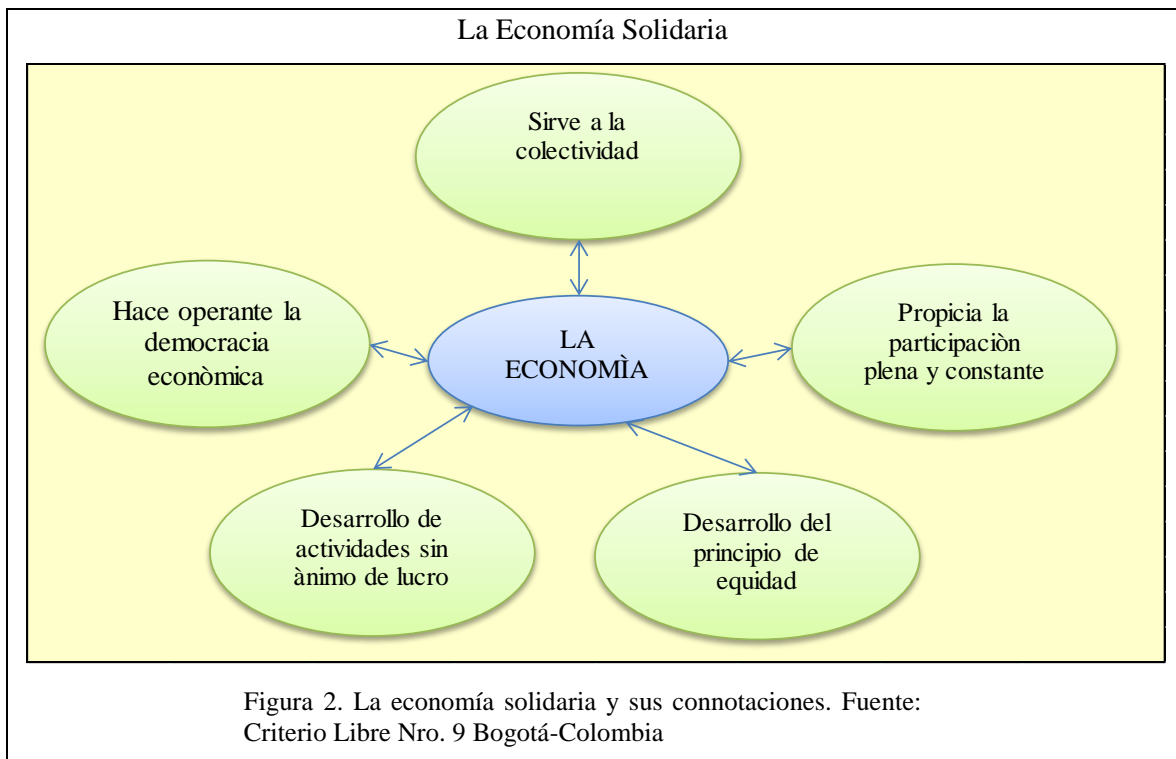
La Economía Solidaria

Sirve a la colectividad

Hace operante la democracia econòmica

LA ECONOMÌA

Propicia la participaciòn plena y constante

Desarrollo de actividades sin ànimo de lucro

Desarrollo del principio de equidad

Figura 2. La economía solidaria y sus connotaciones. Fuente: Criterio Libre Nro. 9 Bogotá-Colombia